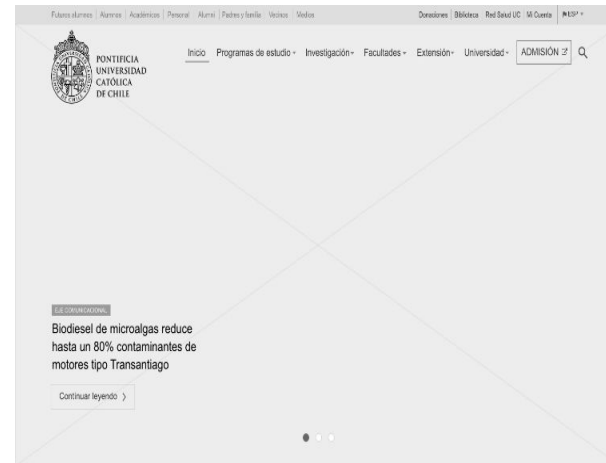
Futuros alumnos | Alumnos | Académicos | Personal | Alumni | Padres y familia | Vecinos | Medios

Donaciones | Biblioteca | Red Salud UC | Mi Cuenta | ESP

PONTIFICIA UNIVERSIDAD CATÓLICA DE CHILE

Inicio | Programas de estudio | Investigación | Facultades | Extensión | Universidad | ADMISIÓN

EJE COMUNICACIONAL

Biodiesel de microalgas reduce hasta un 80% contaminantes de motores tipo Transantiago

Continuar leyendo ›